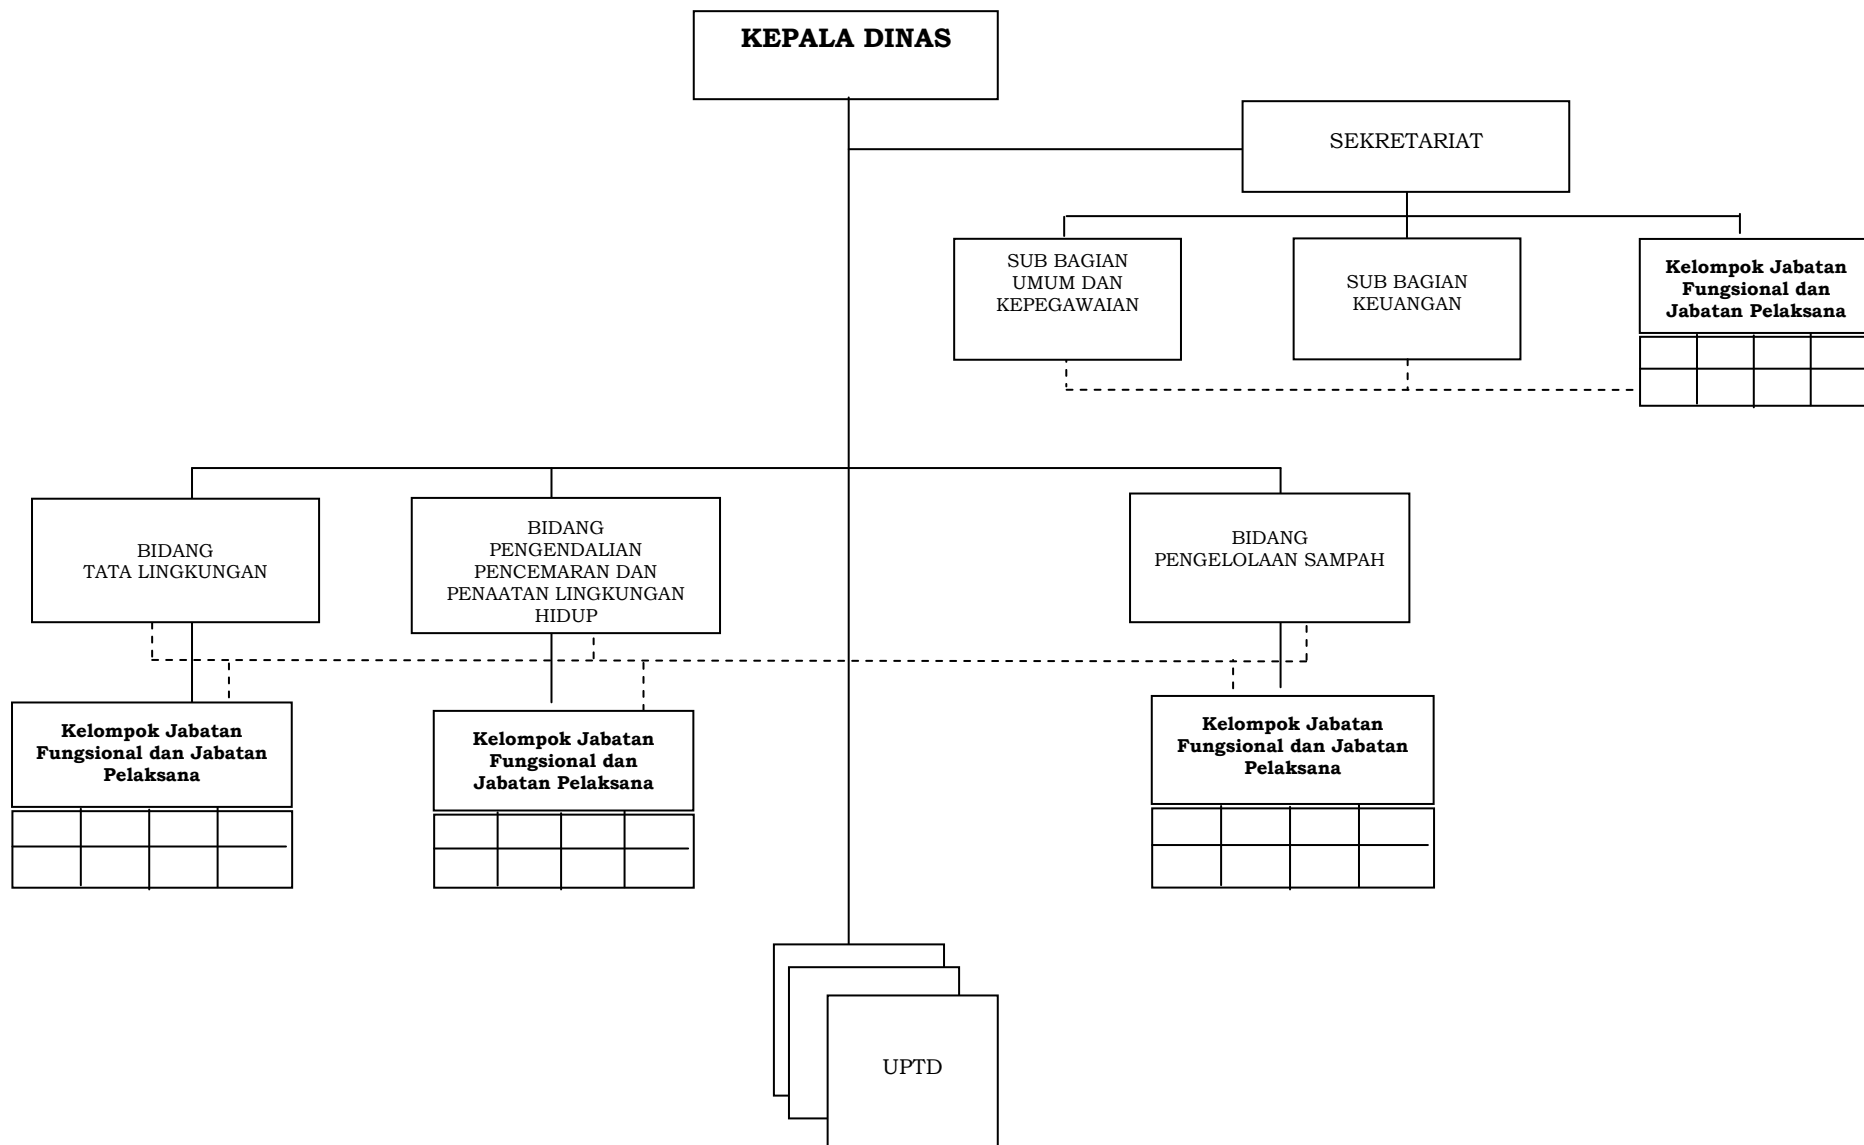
KEPALA DINAS

SEKRETARIAT

SUB BAGIAN UMUM DAN KEPEGAWAIAN

SUB BAGIAN KEUANGAN

Kelompok Jabatan Fungsional dan Jabatan Pelaksana

BIDANG TATA LINGKUNGAN

BIDANG PENGENDALIAN PENCEMARAN DAN PENAATAN LINGKUNGAN HIDUP

BIDANG PENGELOLAAN SAMPAH

Kelompok Jabatan Fungsional dan Jabatan Pelaksana

Kelompok Jabatan Fungsional dan Jabatan Pelaksana

Kelompok Jabatan Fungsional dan Jabatan Pelaksana

UPTD